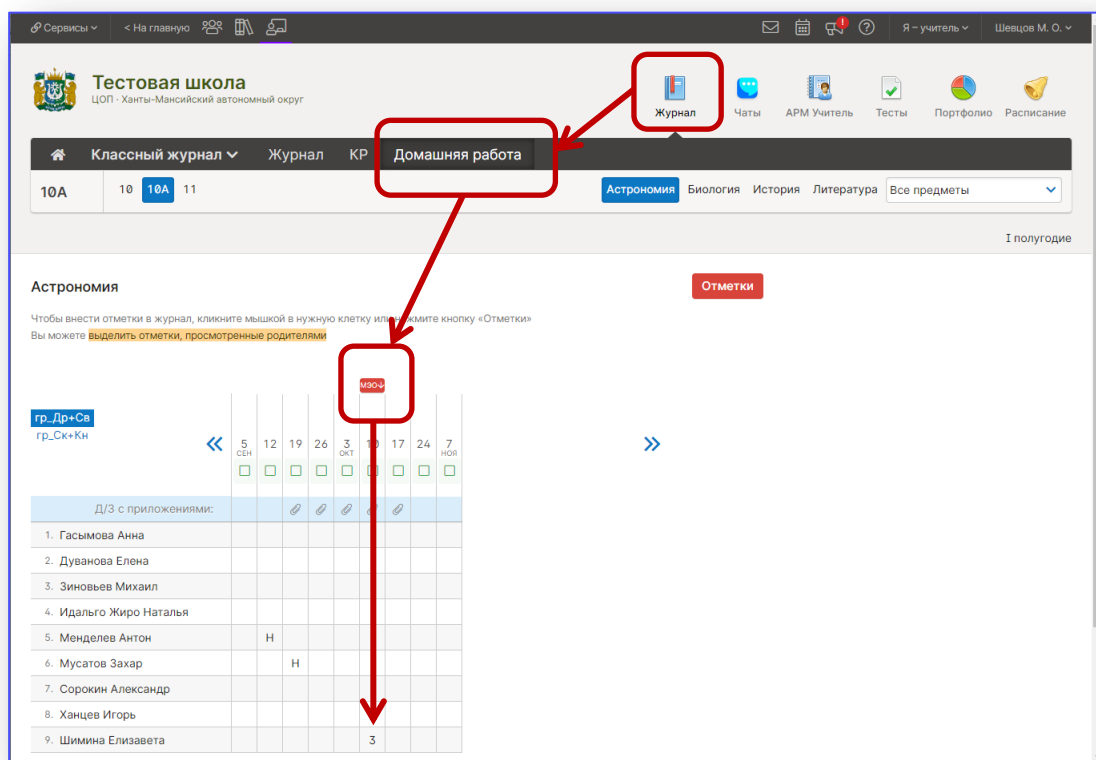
Сервисы < На главную Я – учитель Шевцов М. О.

Тестовая школа
ЦОП · Ханты-Мансийский автономный округ

Журнал Чаты АРМ Учитель Тесты Портфолио Расписание

Классный журнал Журнал КР Домашняя работа

10А 10 10А 11 Астрономия Биология История Литература Все предметы

I полугодие

Астрономия

Отметки

Чтобы внести отметки в журнал, кликните мышкой в нужную клетку или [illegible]жмите кнопку «Отметки»
Вы можете выделить отметки, просмотренные родителями

МЭО

гр_Др+Св
гр_Ск+Кн

| | 5 СЕН | 12 | 19 | 26 | 3 ОКТ | 10 | 17 | 24 | 7 НОЯ |
|---|---|---|---|---|---|---|---|---|---|
| Д/З с приложениями: | | | | | | | | | |
| 1. Гасымова Анна | | | | | | | | | |
| 2. Дуванова Елена | | | | | | | | | |
| 3. Зиновьев Михаил | | | | | | | | | |
| 4. Идальго Жиро Наталья | | | | | | | | | |
| 5. Менделев Антон | | Н | | | | | | | |
| 6. Мусатов Захар | | | Н | | | | | | |
| 7. Сорокин Александр | | | | | | | | | |
| 8. Ханцев Игорь | | | | | | | | | |
| 9. Шимина Елизавета | | | | | | 3 | | | |